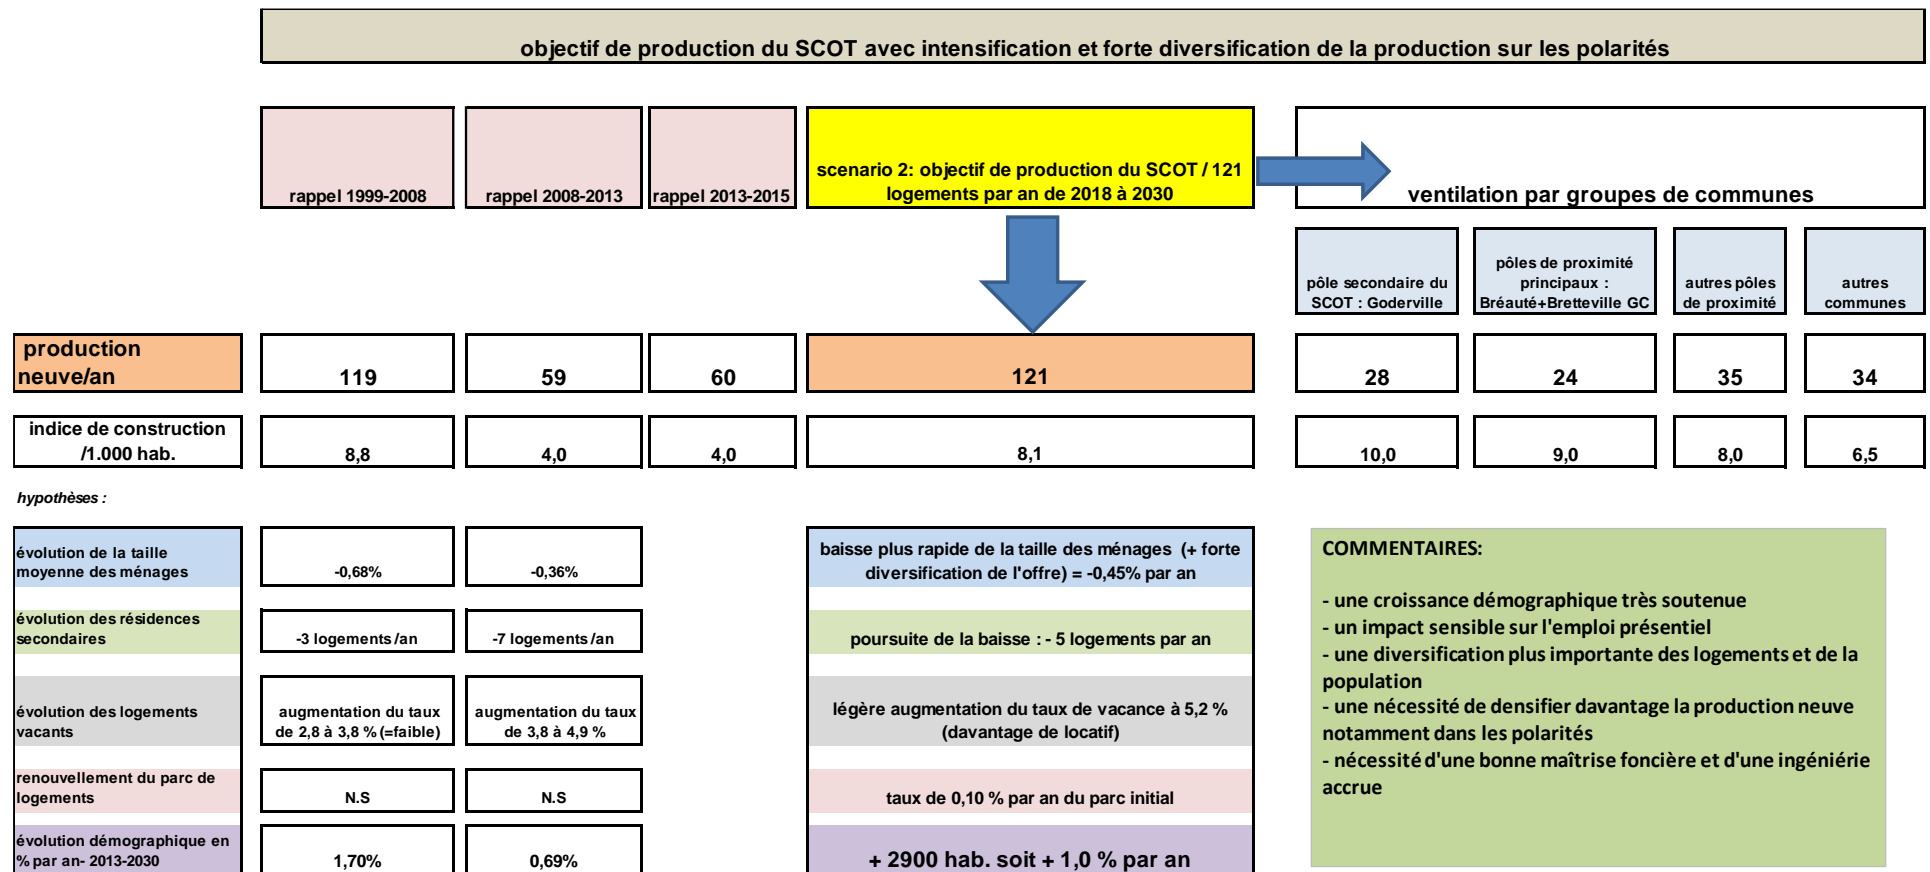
objectif de production du SCOT avec intensification et forte diversification de la production sur les polarités

| | rappel 1999-2008 | rappel 2008-2013 | rappel 2013-2015 | scenario 2: objectif de production du SCOT / 121 logements par an de 2018 à 2030 |
|---|---|---|---|---|
| production neuve/an | 119 | 59 | 60 | 121 |
| indice de construction /1.000 hab. | 8,8 | 4,0 | 4,0 | 8,1 |

ventilation par groupes de communes

| | pôle secondaire du SCOT : Goderville | pôles de proximité principaux : Bréauté+Bretteville GC | autres pôles de proximité | autres communes |
|---|---|---|---|---|
| production neuve/an | 28 | 24 | 35 | 34 |
| indice de construction /1.000 hab. | 10,0 | 9,0 | 8,0 | 6,5 |

hypothèses :

| | | | |
|---|---|---|---|
| évolution de la taille moyenne des ménages | -0,68% | -0,36% | baisse plus rapide de la taille des ménages (+ forte diversification de l'offre) = -0,45% par an |
| évolution des résidences secondaires | -3 logements/an | -7 logements/an | poursuite de la baisse : - 5 logements par an |
| évolution des logements vacants | augmentation du taux de 2,8 à 3,8 % (=faible) | augmentation du taux de 3,8 à 4,9 % | légère augmentation du taux de vacance à 5,2 % (davantage de locatif) |
| renouvellement du parc de logements | N.S | N.S | taux de 0,10 % par an du parc initial |
| évolution démographique en % par an- 2013-2030 | 1,70% | 0,69% | + 2900 hab. soit + 1,0 % par an |

COMMENTAIRES:

- une croissance démographique très soutenue
- un impact sensible sur l'emploi présentiel
- une diversification plus importante des logements et de la population
- une nécessité de densifier davantage la production neuve notamment dans les polarités
- nécessité d'une bonne maîtrise foncière et d'une ingéniérie accrue